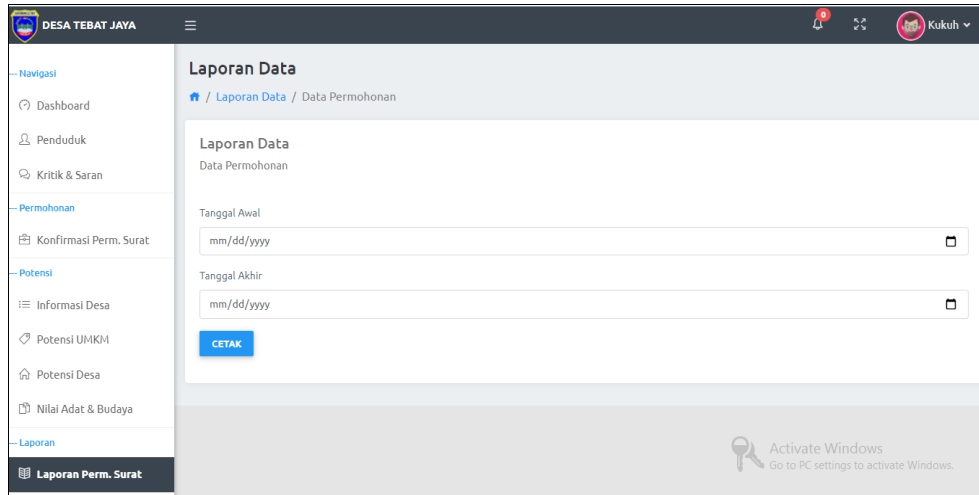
DESA TEBAT JAYA

0

Kukuh

Navigasi

Dashboard

Penduduk

Kritik & Saran

Permohonan

Konfirmasi Perm. Surat

Potensi

Informasi Desa

Potensi UMKM

Potensi Desa

Nilai Adat & Budaya

Laporan

Laporan Perm. Surat

Laporan Data

/ Laporan Data / Data Permohonan

Laporan Data

Data Permohonan

Tanggal Awal

mm/dd/yyyy

Tanggal Akhir

mm/dd/yyyy

CETAK

Activate Windows
Go to PC settings to activate Windows.